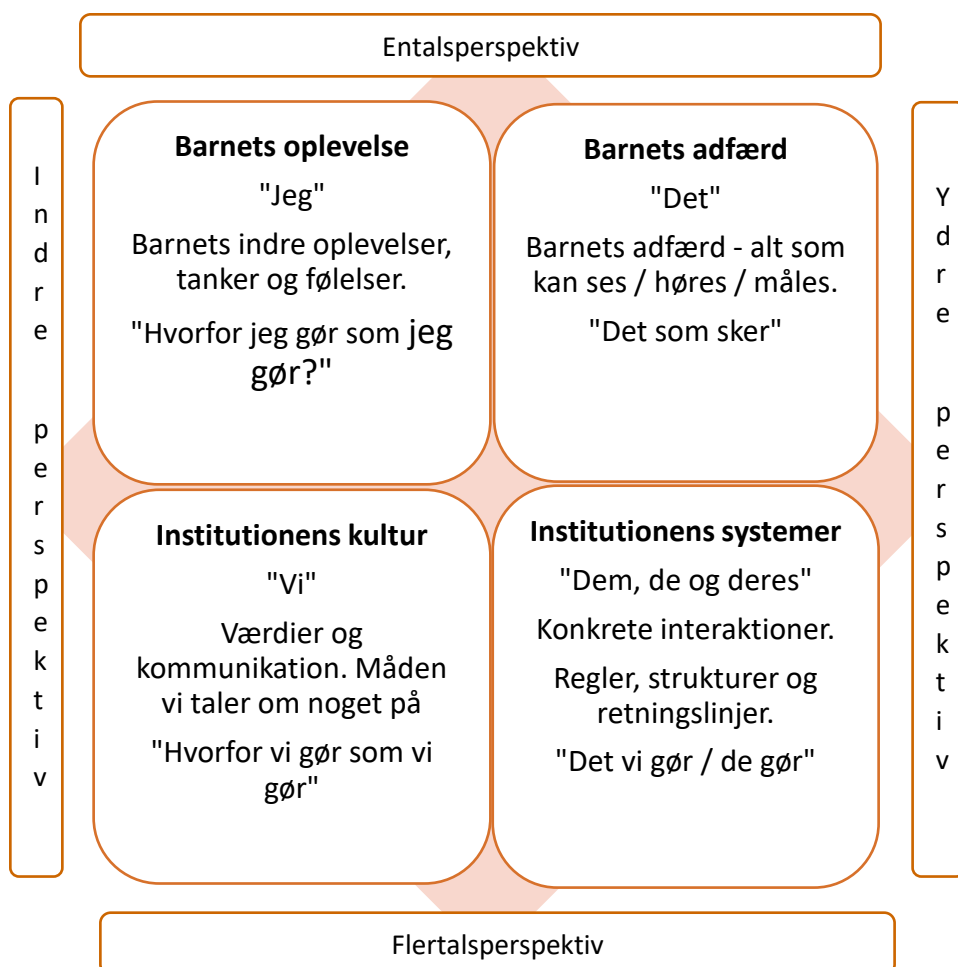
Entalsperspektiv

Indre perspektiv

Barnets oplevelse

"Jeg"

Barnets indre oplevelser, tanker og følelser.

"Hvorfor jeg gør som jeg gør?"

Barnets adfærd

"Det"

Barnets adfærd - alt som kan ses / høres / måles.

"Det som sker"

Ydre perspektiv

Institutionens kultur

"Vi"

Værdier og kommunikation. Måden vi taler om noget på

"Hvorfor vi gør som vi gør"

Institutionens systemer

"Dem, de og deres"

Konkrete interaktioner.

Regler, strukturer og retningslinjer.

"Det vi gør / de gør"

Flertalsperspektiv